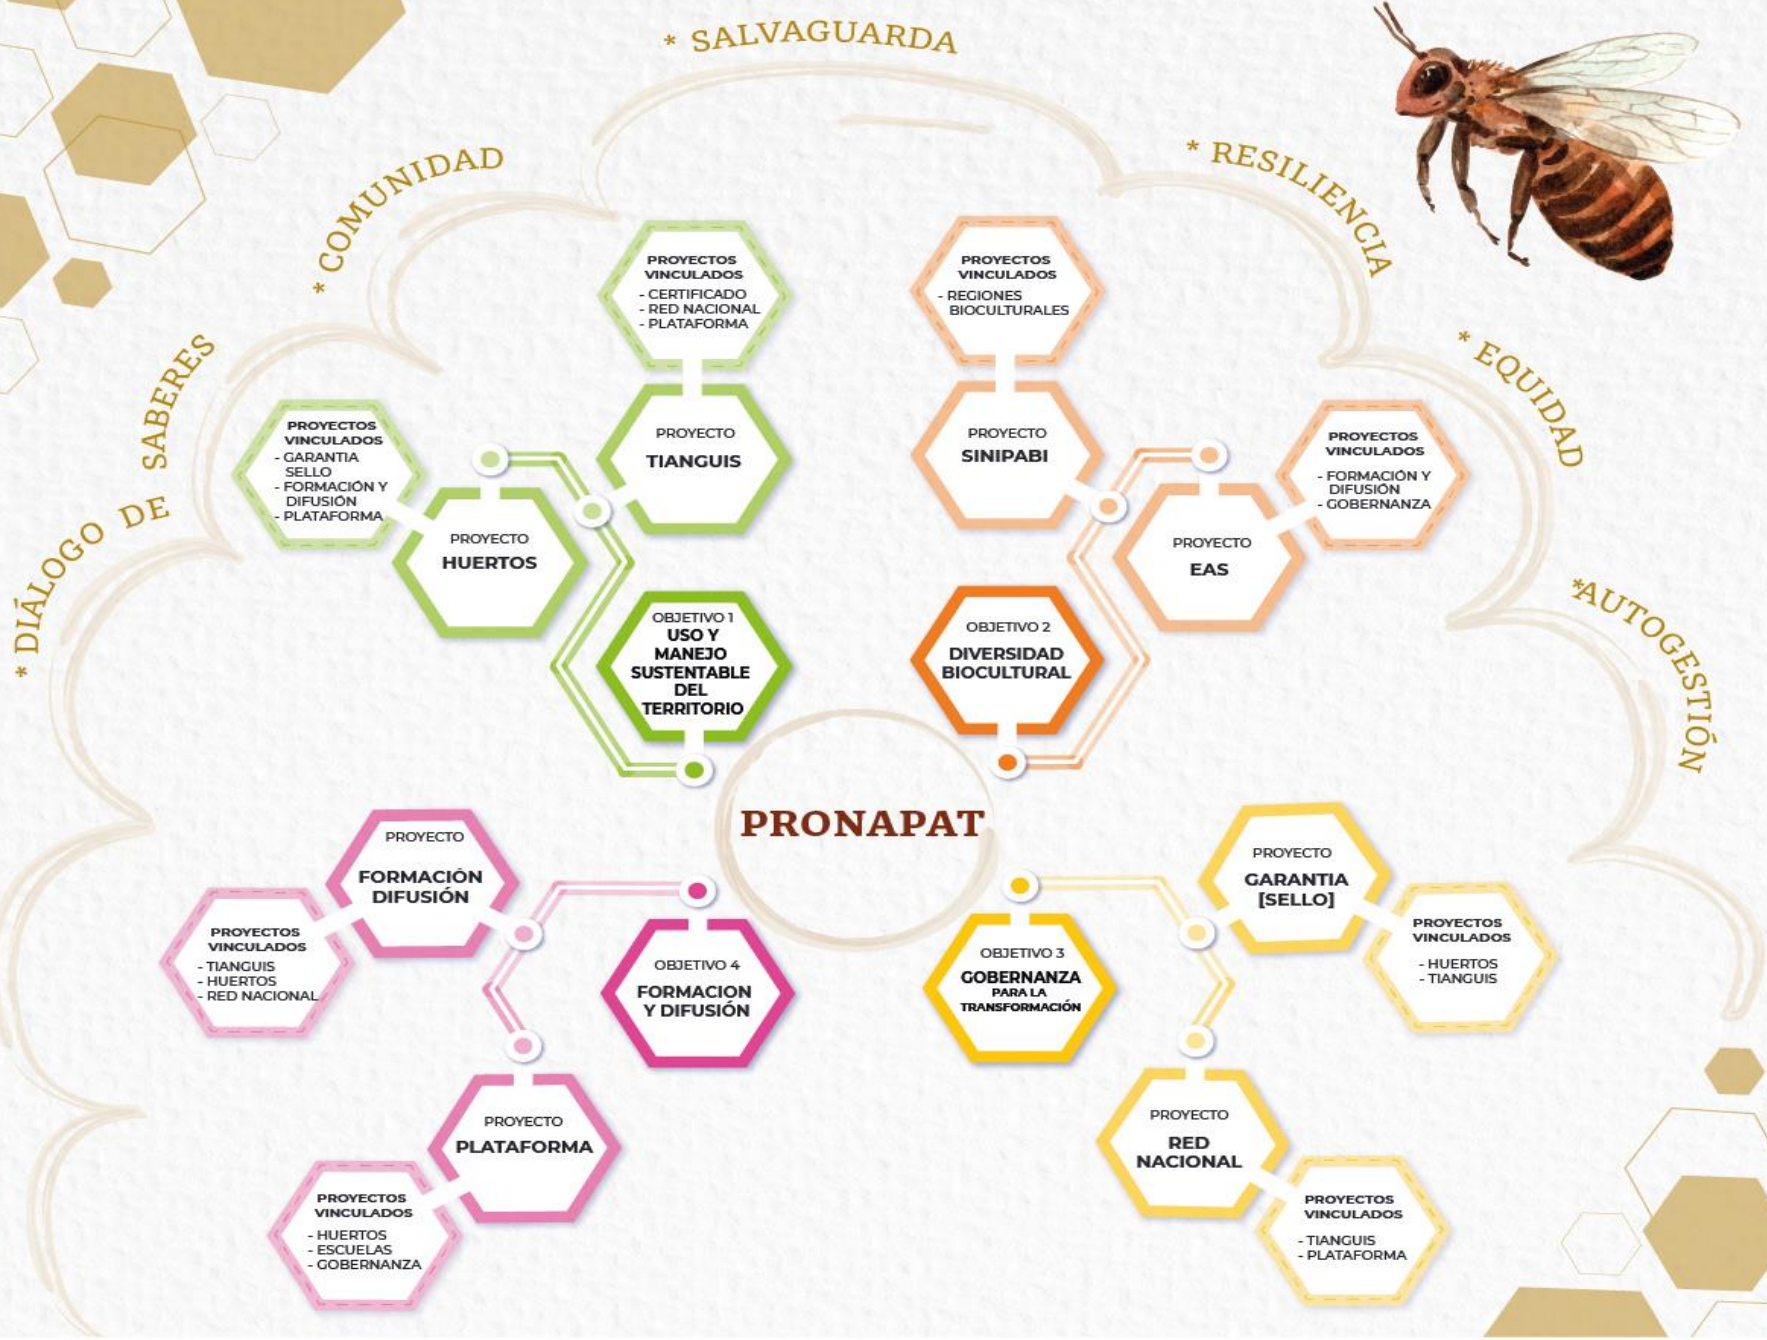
* DIÁLOGO DE SABERES

* COMUNIDAD

* SALVAGUARDA

* RESILIENCIA

* EQUIDAD

*AUTOGESTIÓN

PROYECTOS VINCULADOS
- CERTIFICADO
- RED NACIONAL
- PLATAFORMA

PROYECTO
TIANGUIS

PROYECTOS VINCULADOS
- GARANTIA SELLO
- FORMACIÓN Y DIFUSIÓN
- PLATAFORMA

PROYECTO
HUERTOS

OBJETIVO 1
USO Y MANEJO SUSTENTABLE DEL TERRITORIO

PROYECTOS VINCULADOS
- REGIONES BIOCULTURALES

PROYECTO
SINIPABI

PROYECTOS VINCULADOS
- FORMACIÓN Y DIFUSIÓN
- GOBERNANZA

PROYECTO
EAS

OBJETIVO 2
DIVERSIDAD BIOCULTURAL

PRONAPAT

PROYECTO
FORMACIÓN DIFUSIÓN

PROYECTOS VINCULADOS
- TIANGUIS
- HUERTOS
- RED NACIONAL

OBJETIVO 4
FORMACION Y DIFUSIÓN

PROYECTO
PLATAFORMA

PROYECTOS VINCULADOS
- HUERTOS
- ESCUELAS
- GOBERNANZA

OBJETIVO 3
GOBERNANZA
PARA LA TRANSFORMACIÓN

PROYECTO
GARANTIA [SELLO]

PROYECTOS VINCULADOS
- HUERTOS
- TIANGUIS

PROYECTO
RED NACIONAL

PROYECTOS VINCULADOS
- TIANGUIS
- PLATAFORMA